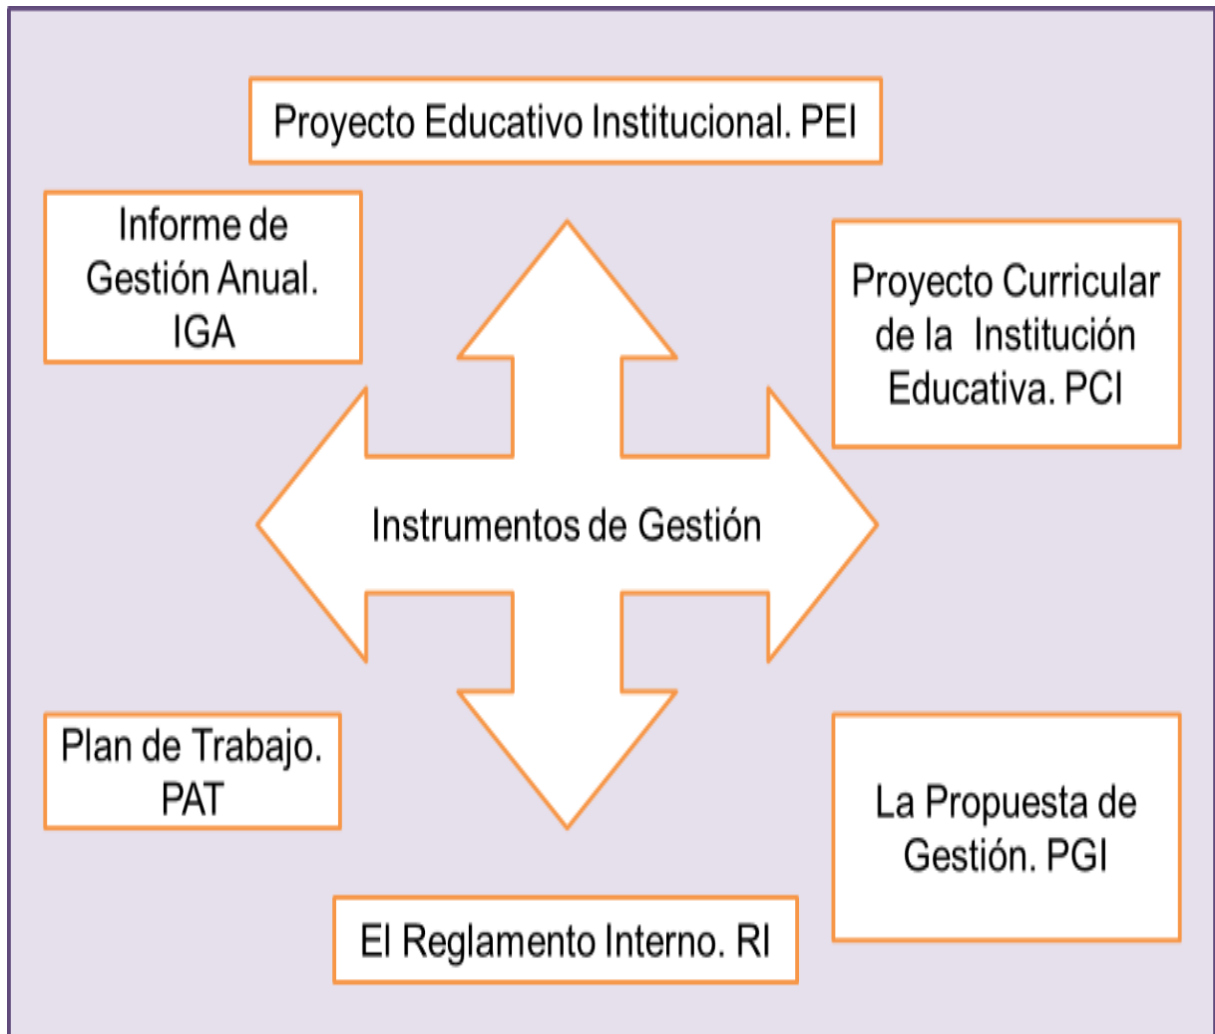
Proyecto Educativo Institucional. PEI

Informe de Gestión Anual. IGA

Proyecto Curricular de la Institución Educativa. PCI

Instrumentos de Gestión

Plan de Trabajo. PAT

La Propuesta de Gestión. PGI

El Reglamento Interno. RI